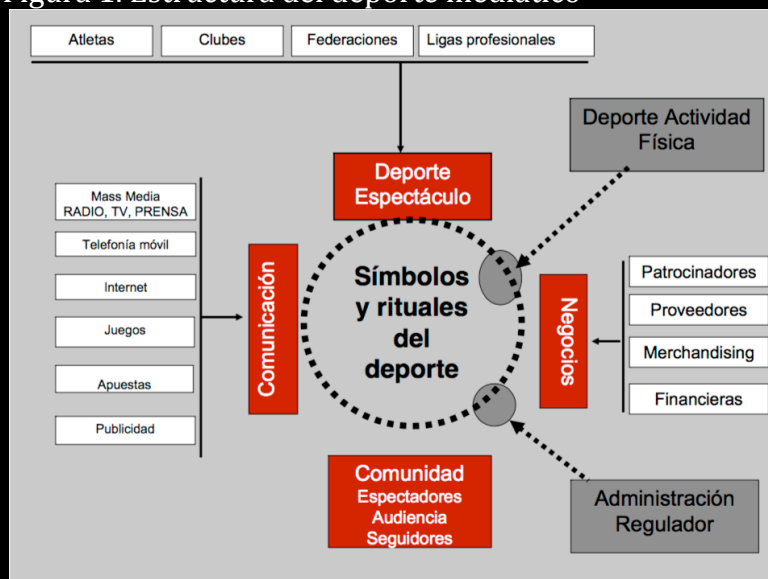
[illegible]

Atletas
Clubes
Federaciones
Ligas profesionales

Deporte Actividad Física

Deporte Espectáculo

Mass Media
RADIO, TV, PRENSA
Telefonía móvil
Internet
Juegos
Apuestas
Publicidad

Comunicación

Símbolos y rituales del deporte

Negocios

Patrocinadores
Proveedores
Merchandising
Financieras

Comunidad
Espectadores
Audiencia
Seguidores

Administración
Regulador